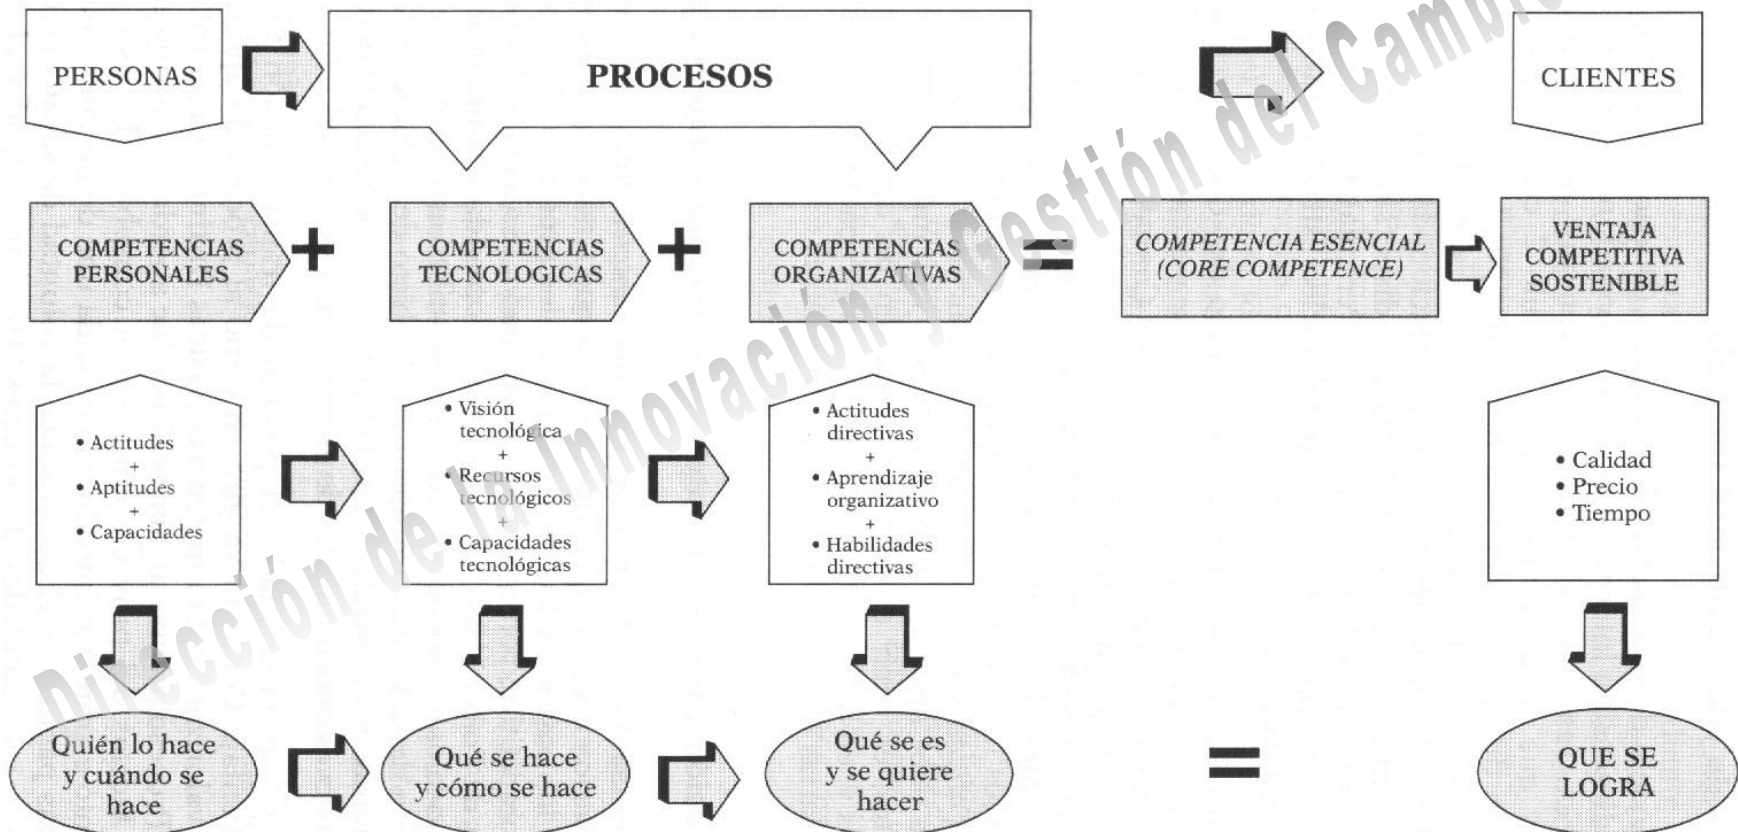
PERSONAS

PROCESOS

CLIENTES

COMPETENCIAS PERSONALES + COMPETENCIAS TECNOLOGICAS + COMPETENCIAS ORGANIZATIVAS = COMPETENCIA ESENCIAL (CORE COMPETENCE)

VENTAJA COMPETITIVA SOSTENIBLE

• Actitudes
+
• Aptitudes
+
• Capacidades

• Visión tecnológica
+
• Recursos tecnológicos
+
• Capacidades tecnológicas

• Actitudes directivas
+
• Aprendizaje organizativo
+
• Habilidades directivas

• Calidad
• Precio
• Tiempo

Quién lo hace y cuándo se hace

Qué se hace y cómo se hace

Qué se es y se quiere hacer

=

QUE SE LOGRA

Dirección de la Innovación y Gestión del Cambio